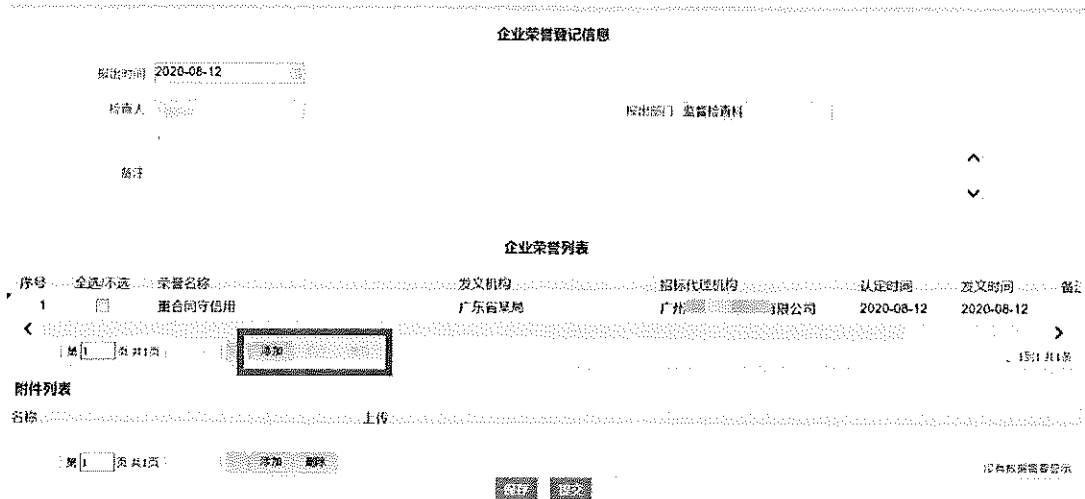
企业荣誉登记信息

报出时间 2020-08-12

检查人 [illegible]

报出部门 监督检查科

备注

企业荣誉列表

| 序号 | 全选/不选 | 荣誉名称 | 发文机构 | 招标代理机构 | 认定时间 | 发文时间 | 备注 |
|---|---|---|---|---|---|---|---|
| 1 | | 重合同守信用 | 广东省某局 | 广州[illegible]有限公司 | 2020-08-12 | 2020-08-12 | |

第 1 页 共1页 添加 1到1 共1条

附件列表

名称 上传

第 1 页 共1页 添加 删除 没有数据需要显示

保存 提交